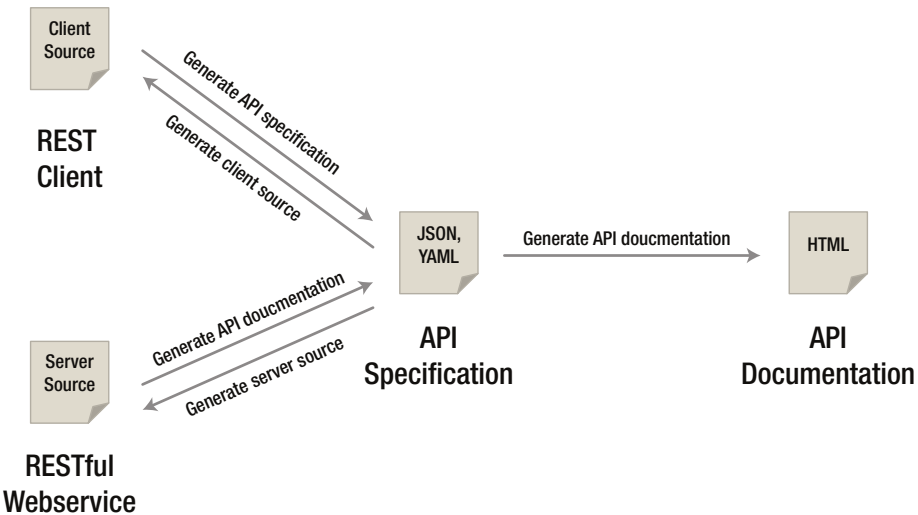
Client Source

REST Client

Generate API specification

Generate client source

JSON, YAML

API Specification

Generate API doucmentation

HTML

API Documentation

Generate API doucmentation

Generate server source

Server Source

RESTful Webservice